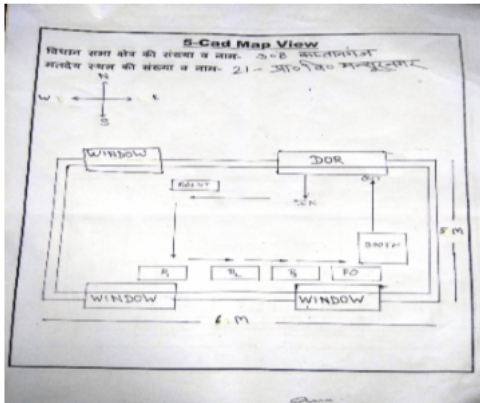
5-Cad Map View

विधान सभा क्षेत्र की संख्या व नाम- 3-8 कलतानगंज

मतदेय स्थल की संख्या व नाम- 21- प्रा०वि० मन्धुरपुर

N

W

E

S

WINDOW

DOR

AGENT

SEN

OUT

BOOTH

P1

P2

P3

PO

WINDOW

WINDOW

5 M

6 M